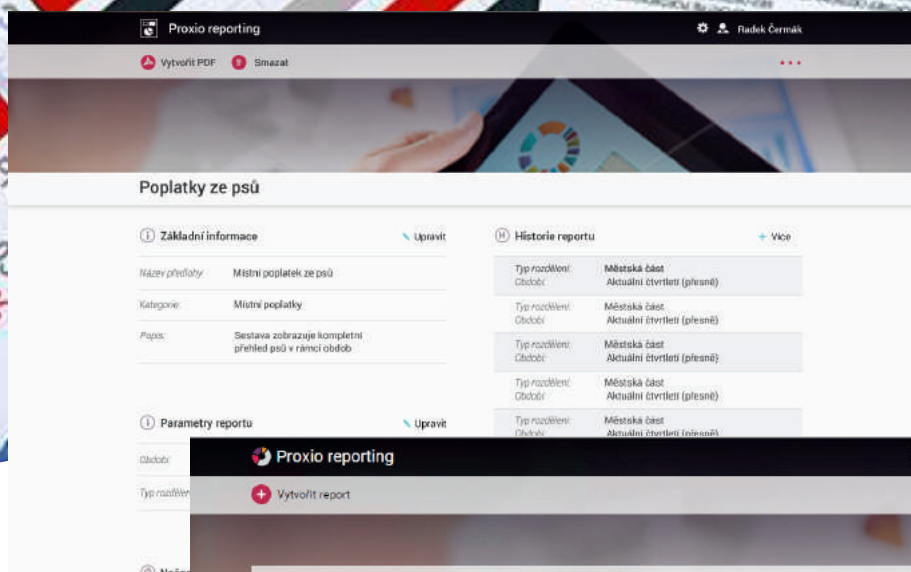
Proxio reporting

Radek Čermák

Vytvořit PDF

Smazat

Poplatky ze psů

Základní informace

Upravit

Název předlohy: Místní poplatek ze psů

Kategorie: Místní poplatky

Popis: Sestava zobrazuje kompletní přehled psů v rámci období

Parametry reportu

Upravit

Období:

Typ rozděl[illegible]

Historie reportu

Více

Typ rozdělení: Městská část
Období: Aktuální čtvrtletí (přesně)

Typ rozdělení: Městská část
Období: Aktuální čtvrtletí (přesně)

Typ rozdělení: Městská část
Období: Aktuální čtvrtletí (přesně)

Typ rozdělení: Městská část
Období: Aktuální čtvrtletí (přesně)

Typ rozdělení: Městská část
Období: Aktuální čtvrtletí (přesně)

Proxio reporting

Vytvořit report